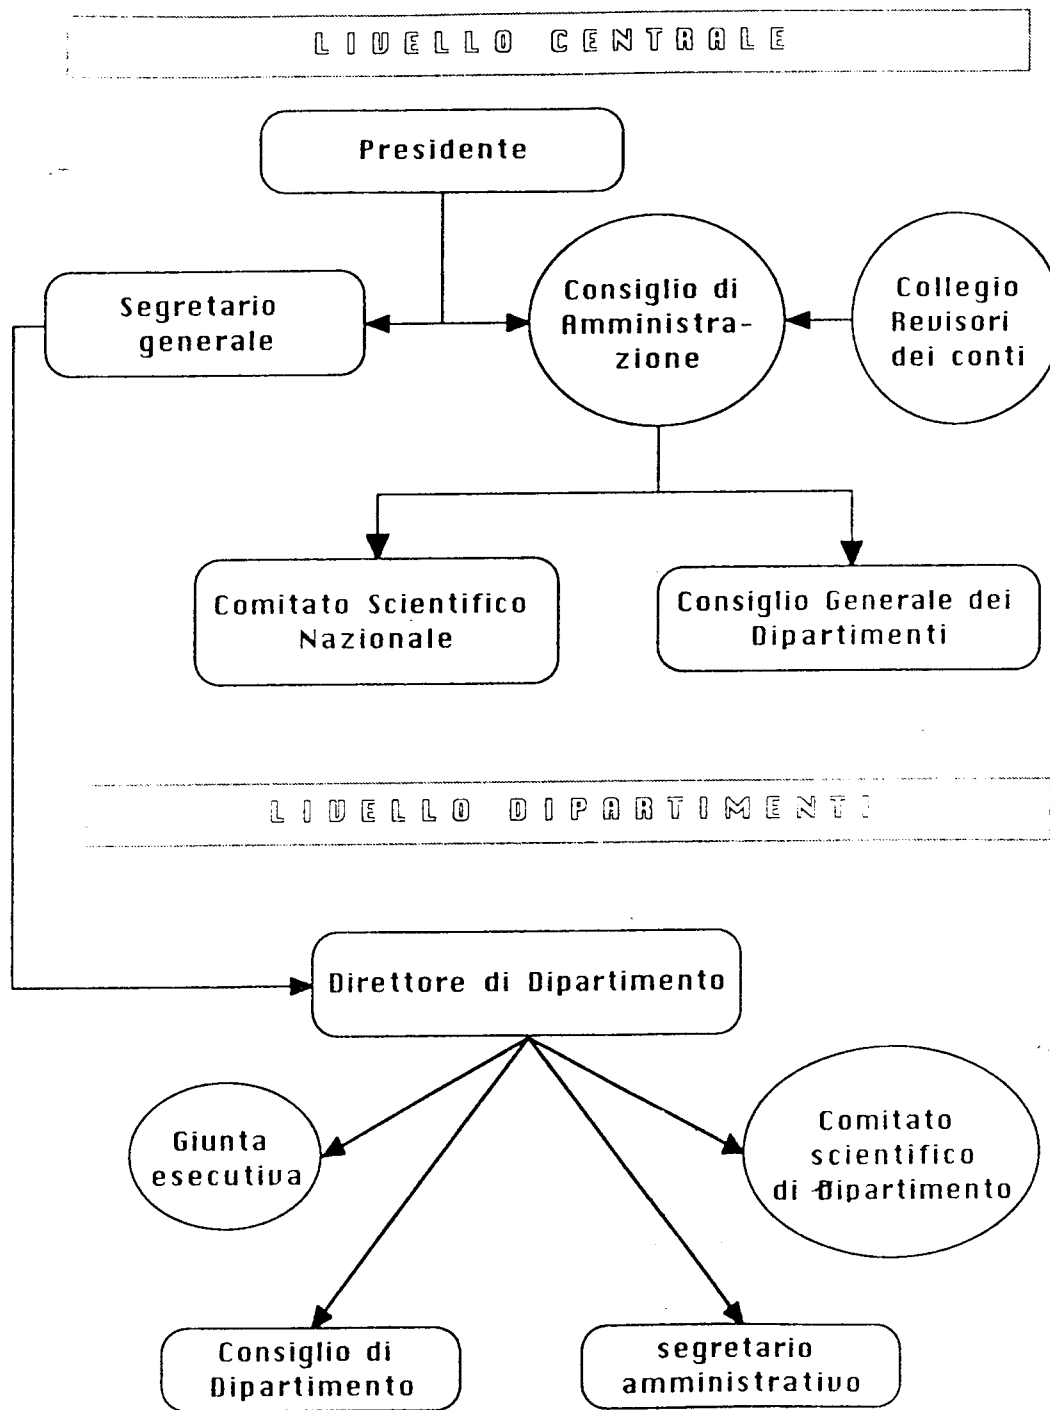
LIVELLO CENTRALE

Presidente

Segretario generale

Consiglio di Amministrazione

Collegio Revisori dei conti

Comitato Scientifico Nazionale

Consiglio Generale dei Dipartimenti

LIVELLO DIPARTIMENTI

Direttore di Dipartimento

Giunta esecutiva

Comitato scientifico di Dipartimento

Consiglio di Dipartimento

segretario amministrativo